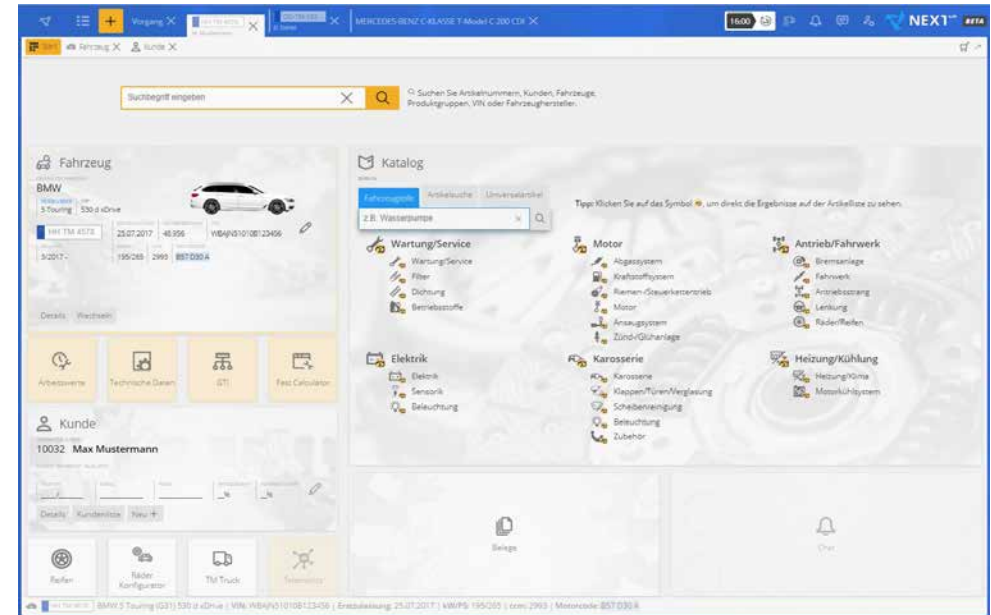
Vorgang ✕ HH TM 4578 ✕ DD TM 333 ✕ MERCEDES-BENZ C-KLASSE T-Model C 200 CDI ✕ 16:00 NEXT BETA

Start Fahrzeug ✕ Kunde ✕

Suchbegriff eingeben

Suchen Sie Artikelnummern, Kunden, Fahrzeuge, Produktgruppen, VIN oder Fahrzeughersteller.

Fahrzeug

BMW

5 Touring 530 d xDrive

HH TM 4578 25.07.2017 48.956 WBAJN51010B123456

3/2017 - 195/265 2993 B57D30 A

Details Wechseln

Arbeitswerte Technische Daten GTI Fast Calculator

Kunde

10032 Max Mustermann

_% _%

Details Kundenliste Neu +

Reifen Räder Konfigurator TM Truck Telematics

Katalog

Fahrzeugtiefe Artikelsuche Universalartikel

z.B. Wasserpumpe

Tipp: Klicken Sie auf das Symbol, um direkt die Ergebnisse auf der Artikelliste zu sehen.

Wartung/Service
Wartung/Service
Filter
Dichtung
Betriebsstoffe

Motor
Abgassystem
Kraftstoffsystem
Riemen-/Steuerkettentrieb
Motor
Ansaugsystem
Zünd-/Glühanlage

Antrieb/Fahrwerk
Bremsanlage
Fahrwerk
Antriebsstrang
Lenkung
Räder/Reifen

Elektrik
Elektrik
Sensorik
Beleuchtung

Karosserie
Karosserie
Klappen/Türen/Verglasung
Scheibenreinigung
Beleuchtung
Zubehör

Heizung/Kühlung
Heizung/Klima
Motorkühlsystem

Belege

Chat

HH TM 4578 | BMW 5 Touring (G31) 530 d xDrive | VIN: WBAJN51010B123456 | Erstzulassung: 25.07.2017 | kW/PS: 195/265 | ccm: 2993 | Motorcode: B57D30 A